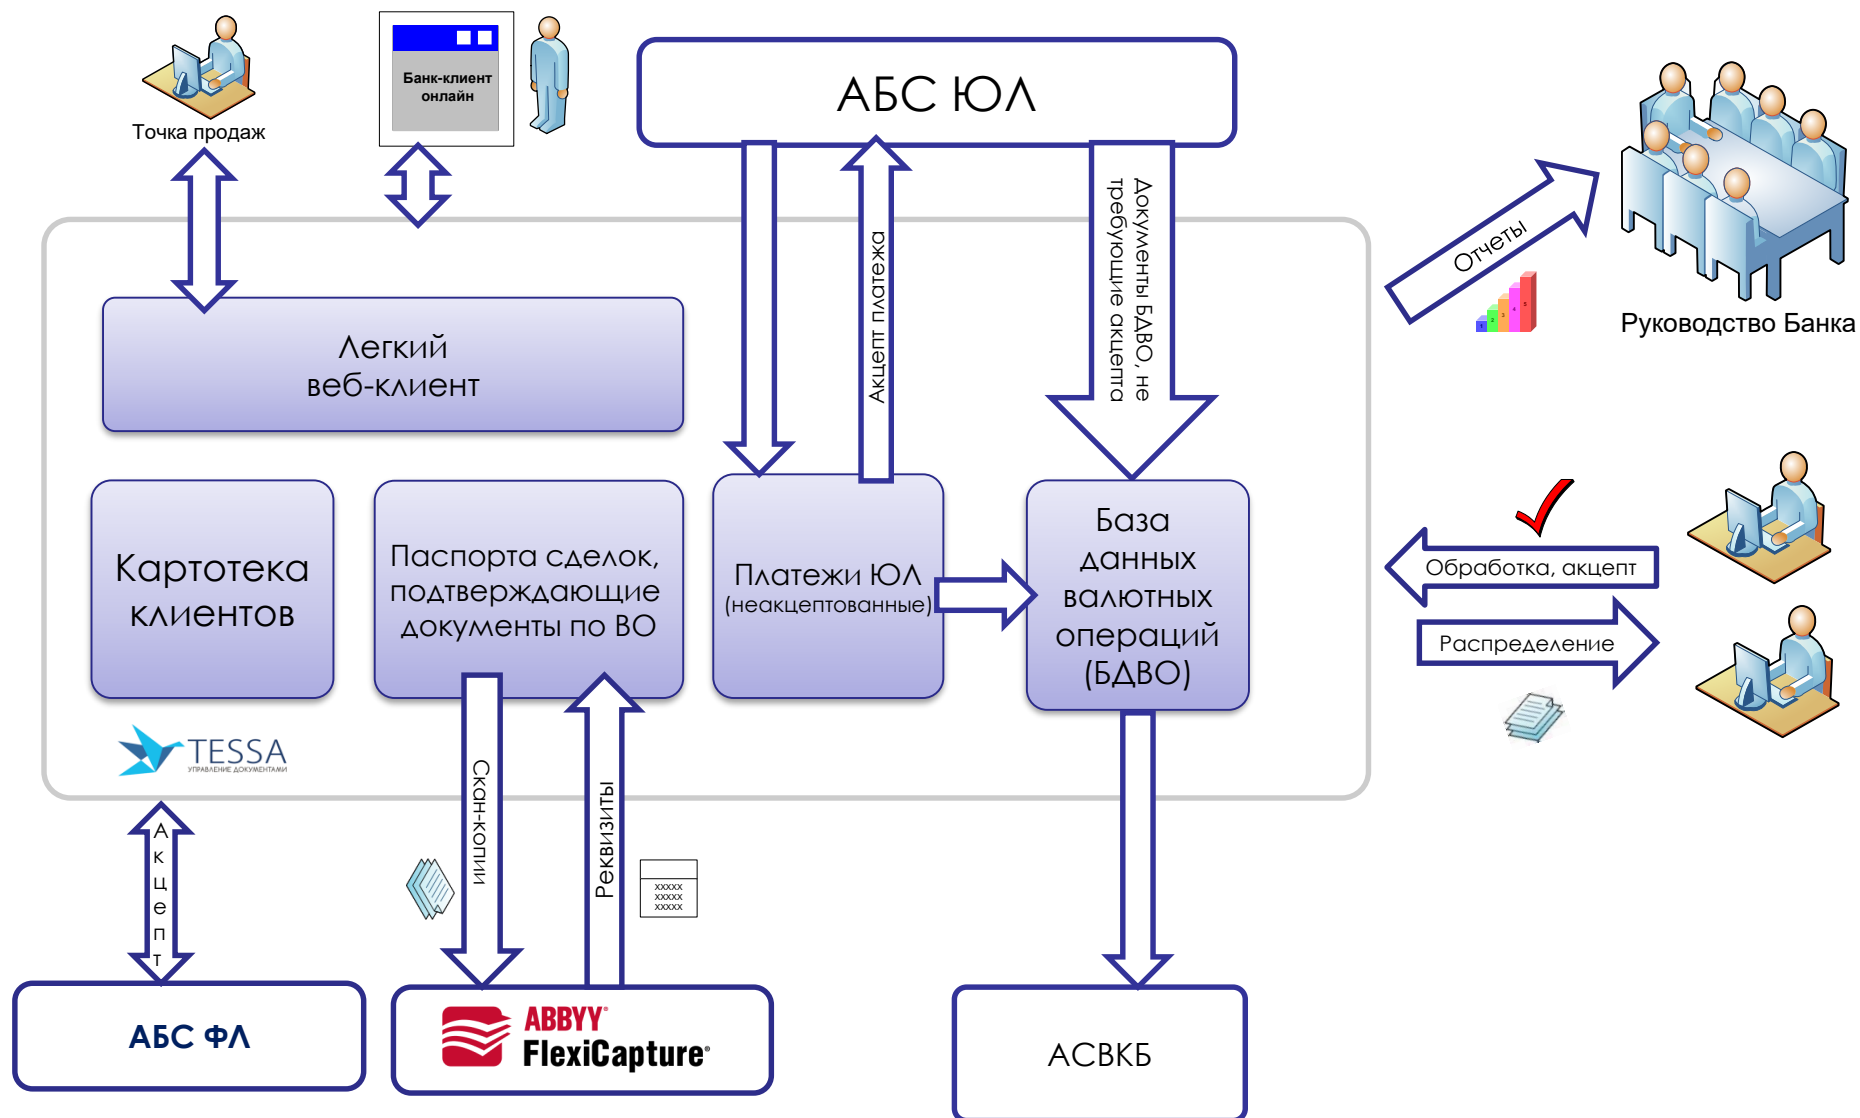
Точка продаж

Банк-клиент онлайн

АБС ЮЛ

Акцепт платежа

Документы БДВО, не требующие акцепта

Отчеты

Руководство Банка

Легкий веб-клиент

Картотека клиентов

Паспорта сделок, подтверждающие документы по ВО

Платежи ЮЛ (неакцептованные)

База данных валютных операций (БДВО)

Обработка, акцепт

Распределение

TESSA
УПРАВЛЕНИЕ ДОКУМЕНТАМИ

Акцепт

Скан-копии

Реквизиты

XXXXX
XXXXX
XXXXX

АБС ФЛ

ABBYY FlexiCapture

АСВКБ